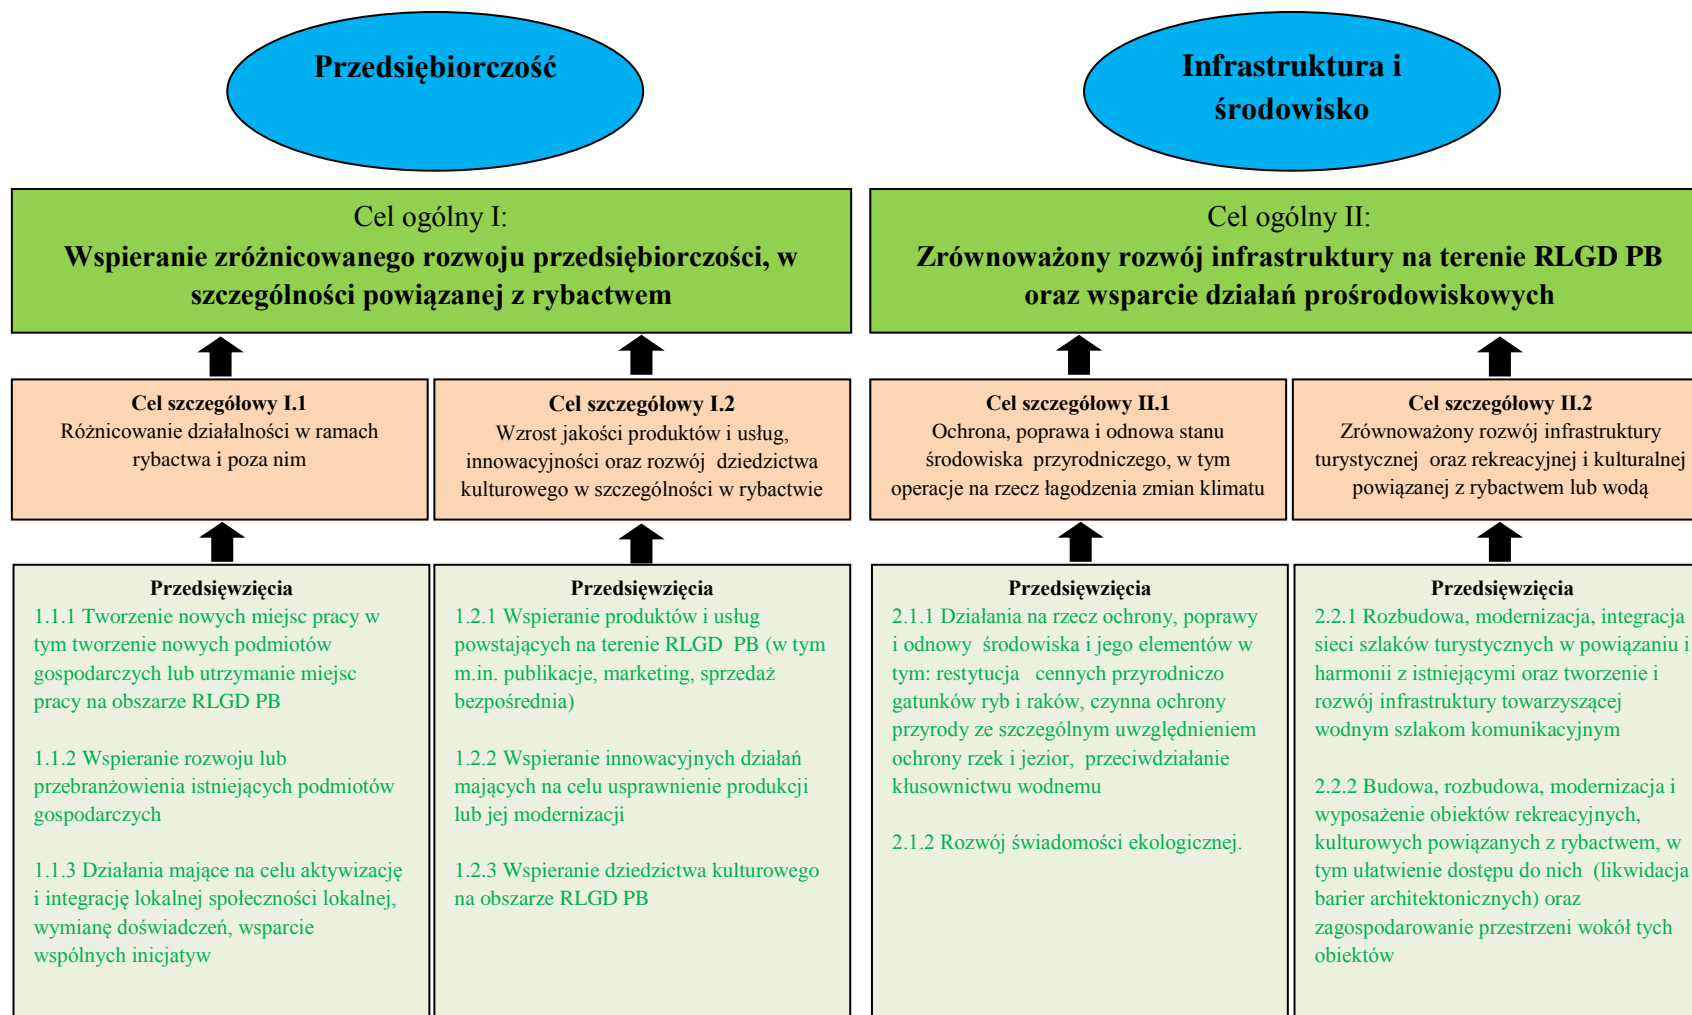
Przedsiębiorczość

Infrastruktura i środowisko

Cel ogólny I:
Wspieranie zróżnicowanego rozwoju przedsiębiorczości, w szczególności powiązanej z rybactwem

Cel ogólny II:
Zrównoważony rozwój infrastruktury na terenie RLGD PB oraz wsparcie działań prośrodowiskowych

Cel szczegółowy I.1
Różnicowanie działalności w ramach rybactwa i poza nim

Cel szczegółowy I.2
Wzrost jakości produktów i usług, innowacyjności oraz rozwój dziedzictwa kulturowego w szczególności w rybactwie

Cel szczegółowy II.1
Ochrona, poprawa i odnowa stanu środowiska przyrodniczego, w tym operacje na rzecz łagodzenia zmian klimatu

Cel szczegółowy II.2
Zrównoważony rozwój infrastruktury turystycznej oraz rekreacyjnej i kulturalnej powiązanej z rybactwem lub wodą

Przedsięwzięcia
1.1.1 Tworzenie nowych miejsc pracy w tym tworzenie nowych podmiotów gospodarczych lub utrzymanie miejsc pracy na obszarze RLGD PB

1.1.2 Wspieranie rozwoju lub przebranżowienia istniejących podmiotów gospodarczych

1.1.3 Działania mające na celu aktywizację i integrację lokalnej społeczności lokalnej, wymianę doświadczeń, wsparcie wspólnych inicjatyw

Przedsięwzięcia
1.2.1 Wspieranie produktów i usług powstających na terenie RLGD PB (w tym m.in. publikacje, marketing, sprzedaż bezpośrednia)

1.2.2 Wspieranie innowacyjnych działań mających na celu usprawnienie produkcji lub jej modernizacji

1.2.3 Wspieranie dziedzictwa kulturowego na obszarze RLGD PB

Przedsięwzięcia
2.1.1 Działania na rzecz ochrony, poprawy i odnowy środowiska i jego elementów w tym: restytucja cennych przyrodniczo gatunków ryb i raków, czynna ochrony przyrody ze szczególnym uwzględnieniem ochrony rzek i jezior, przeciwdziałanie kłusownictwu wodnemu

2.1.2 Rozwój świadomości ekologicznej.

Przedsięwzięcia
2.2.1 Rozbudowa, modernizacja, integracja sieci szlaków turystycznych w powiązaniu i harmonii z istniejącymi oraz tworzenie i rozwój infrastruktury towarzyszącej wodnym szlakom komunikacyjnym

2.2.2 Budowa, rozbudowa, modernizacja i wyposażenie obiektów rekreacyjnych, kulturowych powiązanych z rybactwem, w tym ułatwienie dostępu do nich (likwidacja barier architektonicznych) oraz zagospodarowanie przestrzeni wokół tych obiektów